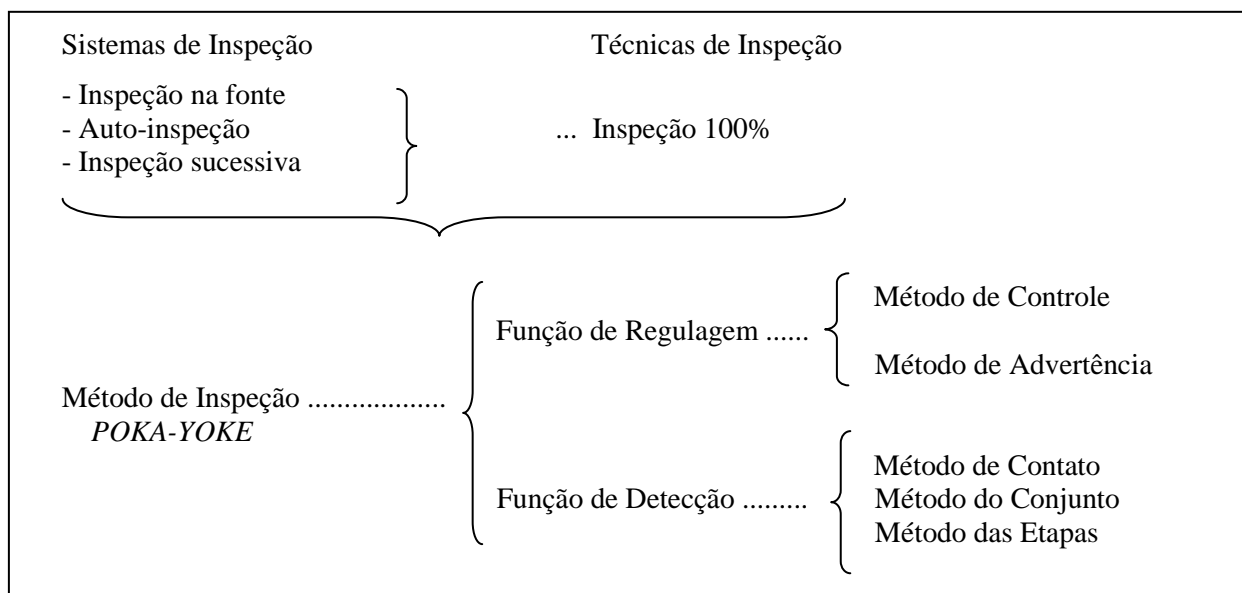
Sistemas de Inspeção

Técnicas de Inspeção

- Inspeção na fonte
- Auto-inspeção
- Inspeção sucessiva

... Inspeção 100%

Método de Inspeção ..................
*POKA-YOKE*

Função de Regulagem ......

Método de Controle

Método de Advertência

Função de Detecção .........

Método de Contato
Método do Conjunto
Método das Etapas